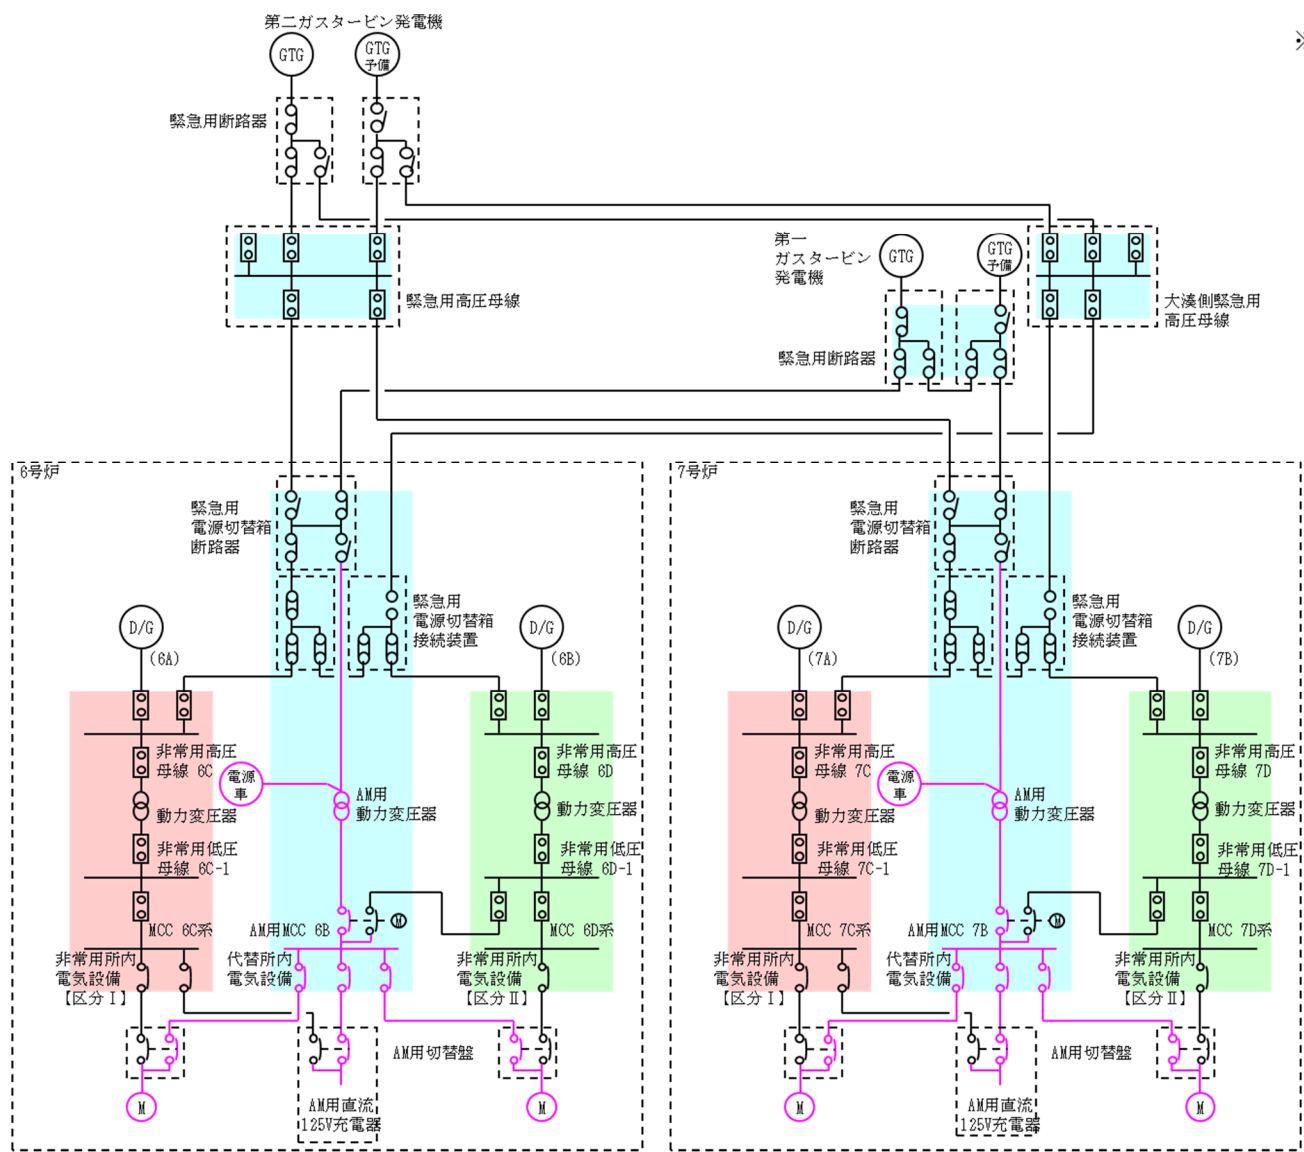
第二ガスタービン発電機

GTG

GTG 予備

緊急用断路器

緊急用高圧母線

第一 ガスタービン 発電機

GTG

GTG 予備

緊急用断路器

大湊側緊急用 高圧母線

6号炉

緊急用 電源切替箱 断路器

緊急用 電源切替箱 接続装置

D/G (6A)

D/G (6B)

非常用高圧 母線 6C

電源 車

AM用 動力変圧器

非常用高圧 母線 6D

動力変圧器

動力変圧器

非常用低圧 母線 6C-1

非常用低圧 母線 6D-1

MCC 6C系

AM用MCC 6B

MCC 6D系

非常用所内 電気設備 【区分Ⅰ】

代替所内 電気設備

非常用所内 電気設備 【区分Ⅱ】

AM用切替盤

M

AM用直流 125V充電器

M

7号炉

緊急用 電源切替箱 断路器

緊急用 電源切替箱 接続装置

D/G (7A)

D/G (7B)

非常用高圧 母線 7C

電源 車

AM用 動力変圧器

非常用高圧 母線 7D

動力変圧器

動力変圧器

非常用低圧 母線 7C-1

非常用低圧 母線 7D-1

MCC 7C系

AM用MCC 7B

MCC 7D系

非常用所内 電気設備 【区分Ⅰ】

代替所内 電気設備

非常用所内 電気設備 【区分Ⅱ】

AM用切替盤

M

AM用直流 125V充電器

M